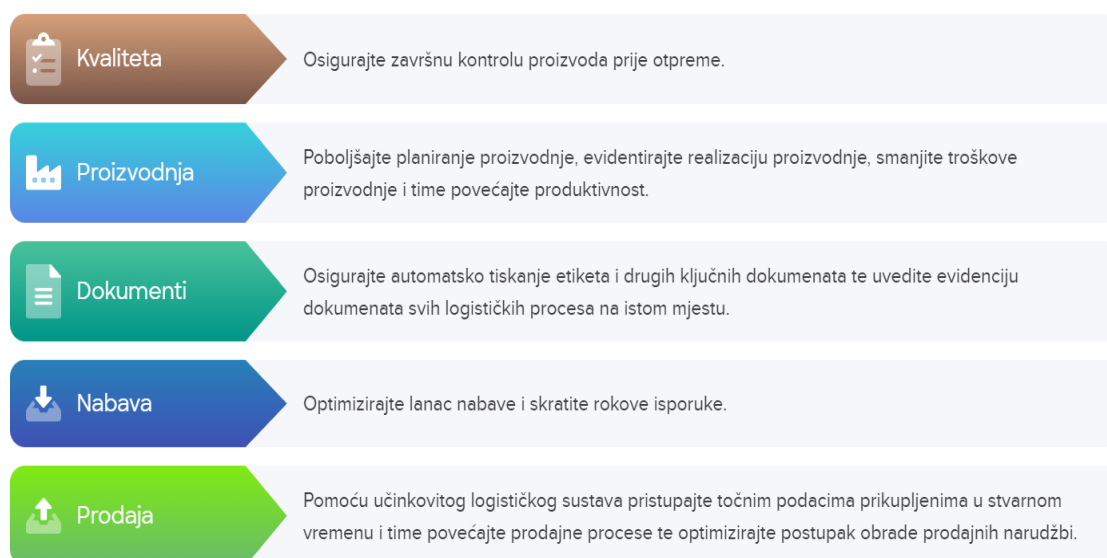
Kvaliteta

Osigurajte završnu kontrolu proizvoda prije otpreme.

Proizvodnja

Poboljšajte planiranje proizvodnje, evidentirajte realizaciju proizvodnje, smanjite troškove proizvodnje i time povećajte produktivnost.

Dokumenti

Osigurajte automatsko tiskanje etiketa i drugih ključnih dokumenata te uvedite evidenciju dokumenata svih logističkih procesa na istom mjestu.

Nabava

Optimizirajte lanac nabave i skratite rokove isporuke.

Prodaja

Pomoću učinkovitog logističkog sustava pristupajte točnim podacima prikupljenima u stvarnom vremenu i time povećajte prodajne procese te optimizirajte postupak obrade prodajnih narudžbi.